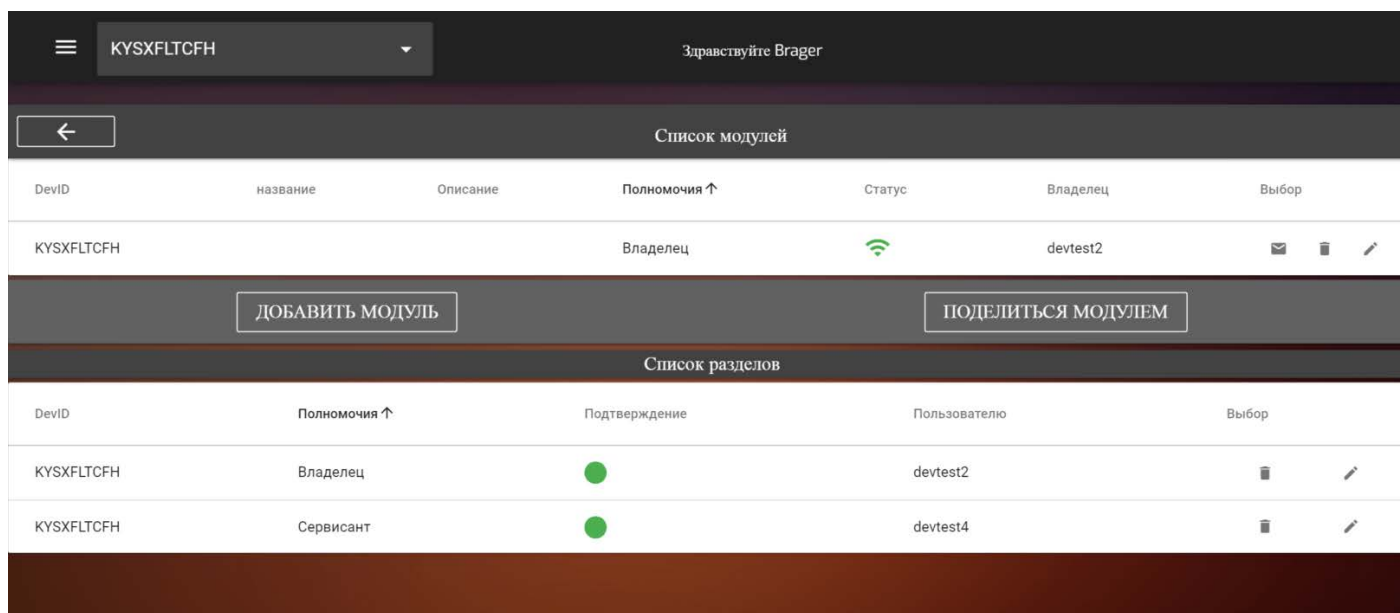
KYSXFLTCFH

Здравствуйте Brager

←

Список модулей

| DevID | название | Описание | Полномочия ↑ | Статус | Владелец | Выбор |
|---|---|---|---|---|---|---|
| KYSXFLTCFH | | | Владелец | | devtest2 | |

ДОБАВИТЬ МОДУЛЬ

ПОДЕЛИТЬСЯ МОДУЛЕМ

Список разделов

| DevID | Полномочия ↑ | Подтверждение | Пользователю | Выбор |
|---|---|---|---|---|
| KYSXFLTCFH | Владелец | | devtest2 | |
| KYSXFLTCFH | Сервисант | | devtest4 | |